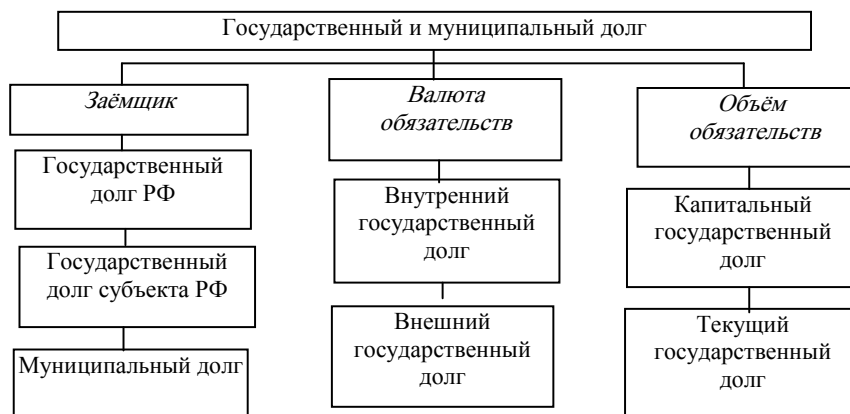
Государственный и муниципальный долг

Заёмщик

Государственный долг РФ

Государственный долг субъекта РФ

Муниципальный долг

Валюта обязательств

Внутренний государственный долг

Внешний государственный долг

Объём обязательств

Капитальный государственный долг

Текущий государственный долг